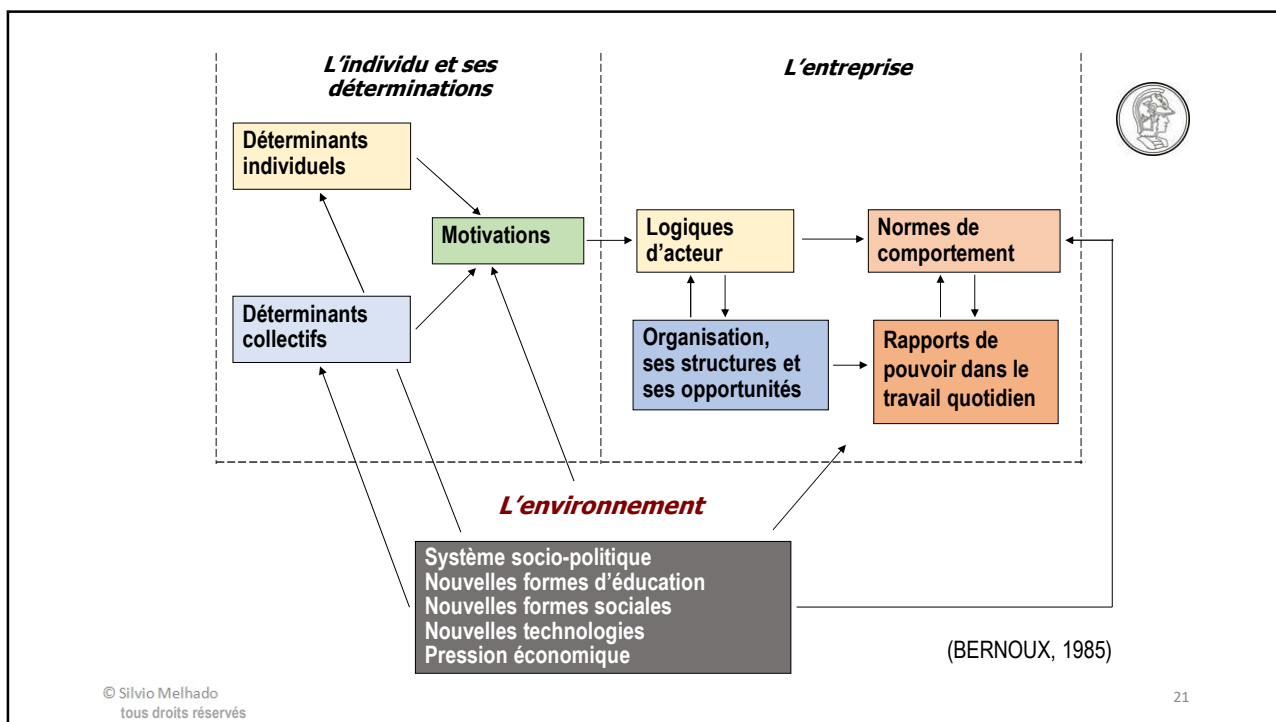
L'individu et ses déterminations

L'entreprise

Déterminants individuels

Motivations

Déterminants collectifs

Logiques d'acteur

Normes de comportement

Organisation, ses structures et ses opportunités

Rapports de pouvoir dans le travail quotidien

L'environnement

Système socio-politique
Nouvelles formes d'éducation
Nouvelles formes sociales
Nouvelles technologies
Pression économique

(BERNOUX, 1985)

© Silvio Melhado
tous droits réservés

21